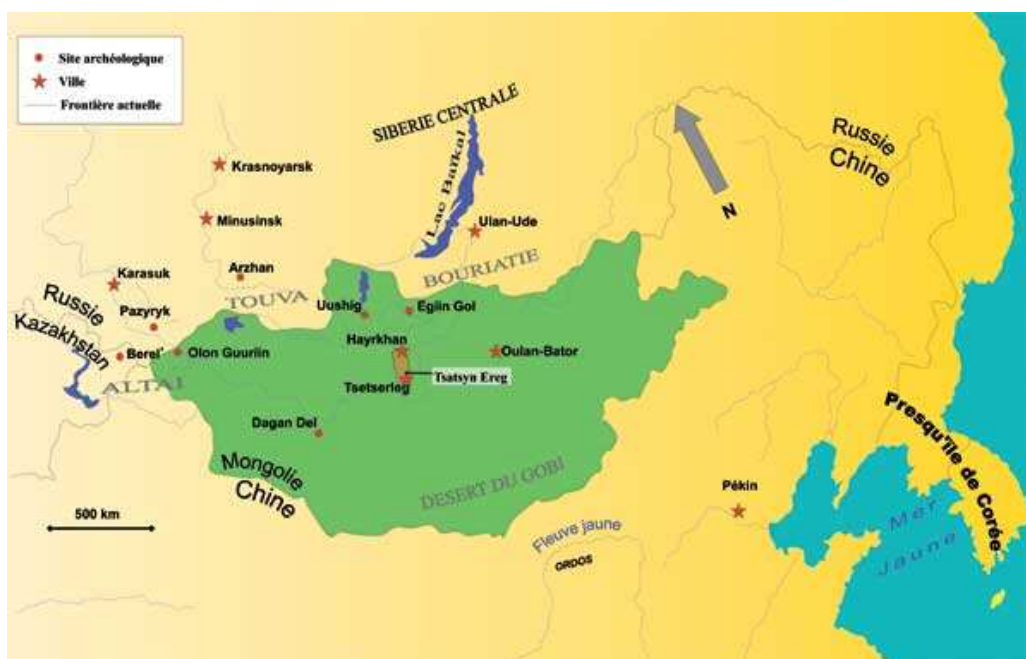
Site archéologique
Ville
Frontière actuelle

SIBERIE CENTRALE
Lac Baïkal
Russie
Chine
N
Krasnoyarsk
Minusinsk
Ulan-Ude
Arzhan
BOURIATIE
Karasuk
Russie
Kazakhstan
Pazyryk
TOUVA
Uushig
Egiin Gol
Berel'
Olon Guuriin
Hayrkhan
Oulan-Bator
ALTAI
Tsetserleg
Tsatsyn Ereg
Dagan Del
Mongolie
Chine
DESERT DU GOBI
500 km
Presqu'île de Corée
Pékin
Fleuve jaune
ORDOS
Mer Jaune